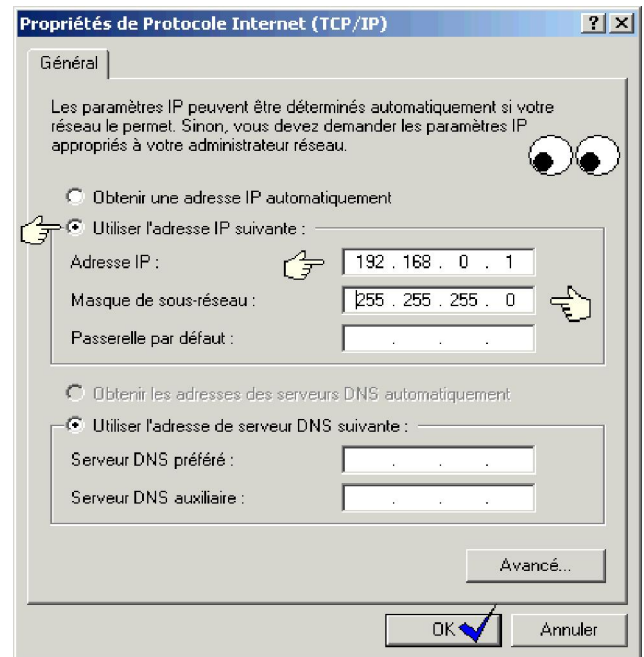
Propriétés de Protocole Internet (TCP/IP)

?

X

Général

Les paramètres IP peuvent être déterminés automatiquement si votre réseau le permet. Sinon, vous devez demander les paramètres IP appropriés à votre administrateur réseau.

Obtenir une adresse IP automatiquement

Utiliser l'adresse IP suivante :

Adresse IP : 192 . 168 . 0 . 1

Masque de sous-réseau : 255 . 255 . 255 . 0

Passerelle par défaut : . . .

Obtenir les adresses des serveurs DNS automatiquement

Utiliser l'adresse de serveur DNS suivante :

Serveur DNS préféré : . . .

Serveur DNS auxiliaire : . . .

Avancé...

OK

Annuler